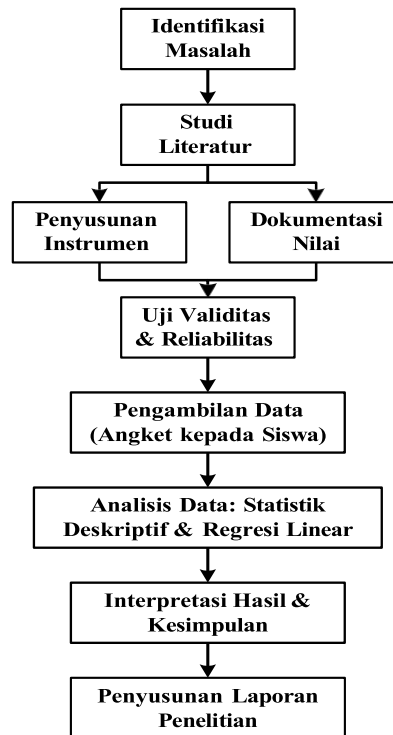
Identifikasi Masalah

Studi Literatur

Penyusunan Instrumen

Dokumentasi Nilai

Uji Validitas & Reliabilitas

Pengambilan Data (Angket kepada Siswa)

Analisis Data: Statistik Deskriptif & Regresi Linear

Interpretasi Hasil & Kesimpulan

Penyusunan Laporan Penelitian